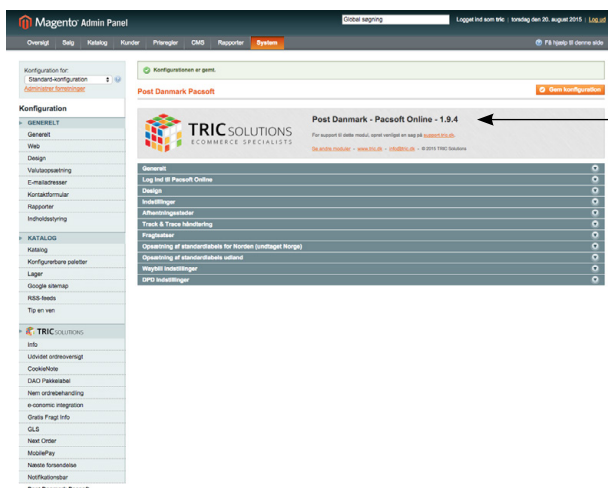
Magento Admin Panel

Global søgning

Logget ind som tric | torsdag den 20. august 2015 | Log ud

Oversigt Salg Katalog Kunder Prisregler CMS Rapporter System

Få hjælp til denne side

Konfiguration for:
Standard-konfiguration
Administrer forretninger

Konfigurationen er gemt.

Konfiguration

GENERELT
Generelt
Web
Design
Valutaopsætning
E-mailadresser
Kontaktformular
Rapporter
Indholdsstyring

KATALOG
Katalog
Konfigurerbare paletter
Lager
Google sitemap
RSS-feeds
Tip en ven

TRIC SOLUTIONS
Info
Udvidet ordreoversigt
CookieNote
DAO Pakkelabel
Nem ordrebehandling
e-conomic integration
Gratis Fragt Info
GLS
Next Order
MobilePay
Næste forsendelse
Notifikationsbar

Post Danmark Pacsoft

Gem konfiguration

TRIC SOLUTIONS
ECOMMERCE SPECIALISTS

Post Danmark - Pacsoft Online - 1.9.4

For support til dette modul, spørg venligst en søg på support.tric.dk.

Se andre moduler - www.tric.dk - info@tric.dk - © 2015 TRIC Solutions

Generelt
Log ind til Pacsoft Online
Design
Indstillinger
Afhentningssteder
Track & Trace håndtering
Fragtsatser
Opsætning af standardlabels for Norden (undtaget Norge)
Opsætning af standardlabels udland
Waybill indstillinger
DPD indstillinger